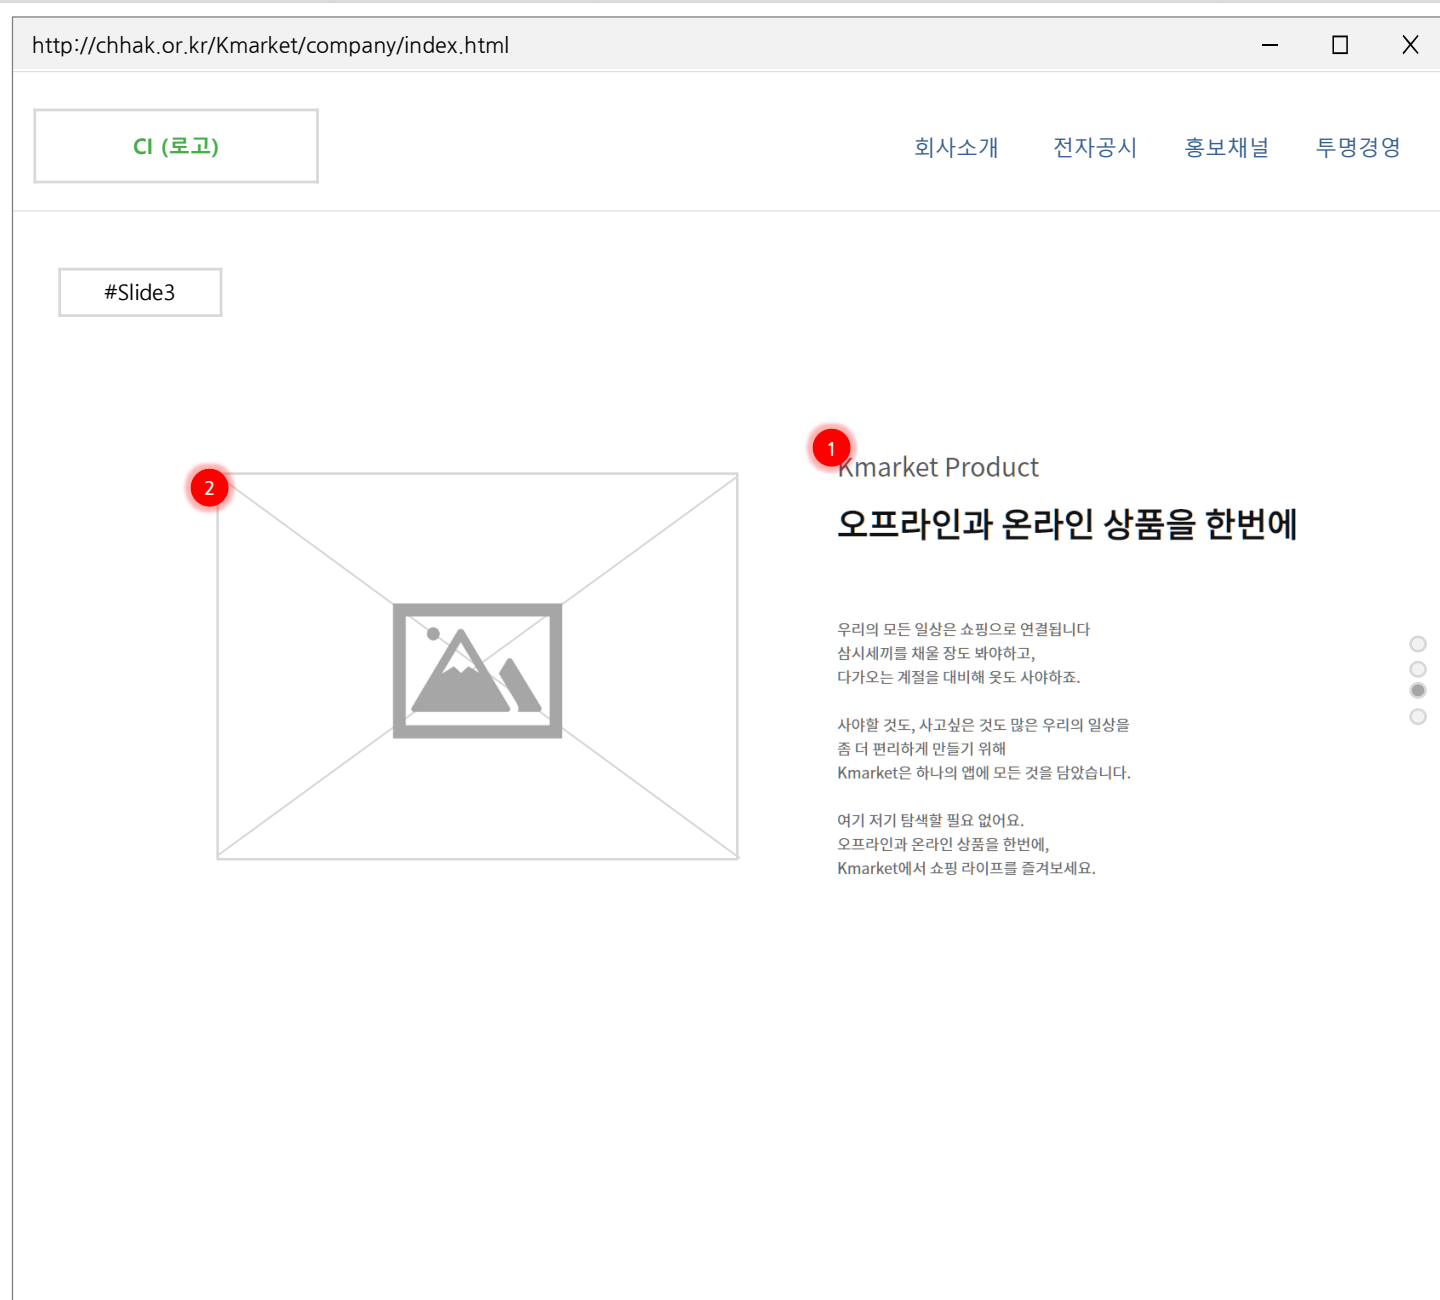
http://chhak.or.kr/Kmarket/company/index.html

CI (로고)

회사소개 전자공시 홍보채널 투명경영

#Slide3

2

1

Kmarket Product

오프라인과 온라인 상품을 한번에

우리의 모든 일상은 쇼핑으로 연결됩니다
삼시세끼를 채울 장도 봐야하고,
다가오는 계절을 대비해 옷도 사야하죠.

사야할 것도, 사고싶은 것도 많은 우리의 일상을
좀 더 편리하게 만들기 위해
Kmarket은 하나의 앱에 모든 것을 담았습니다.

여기 저기 탐색할 필요 없어요.
오프라인과 온라인 상품을 한번에,
Kmarket에서 쇼핑 라이프를 즐겨보세요.